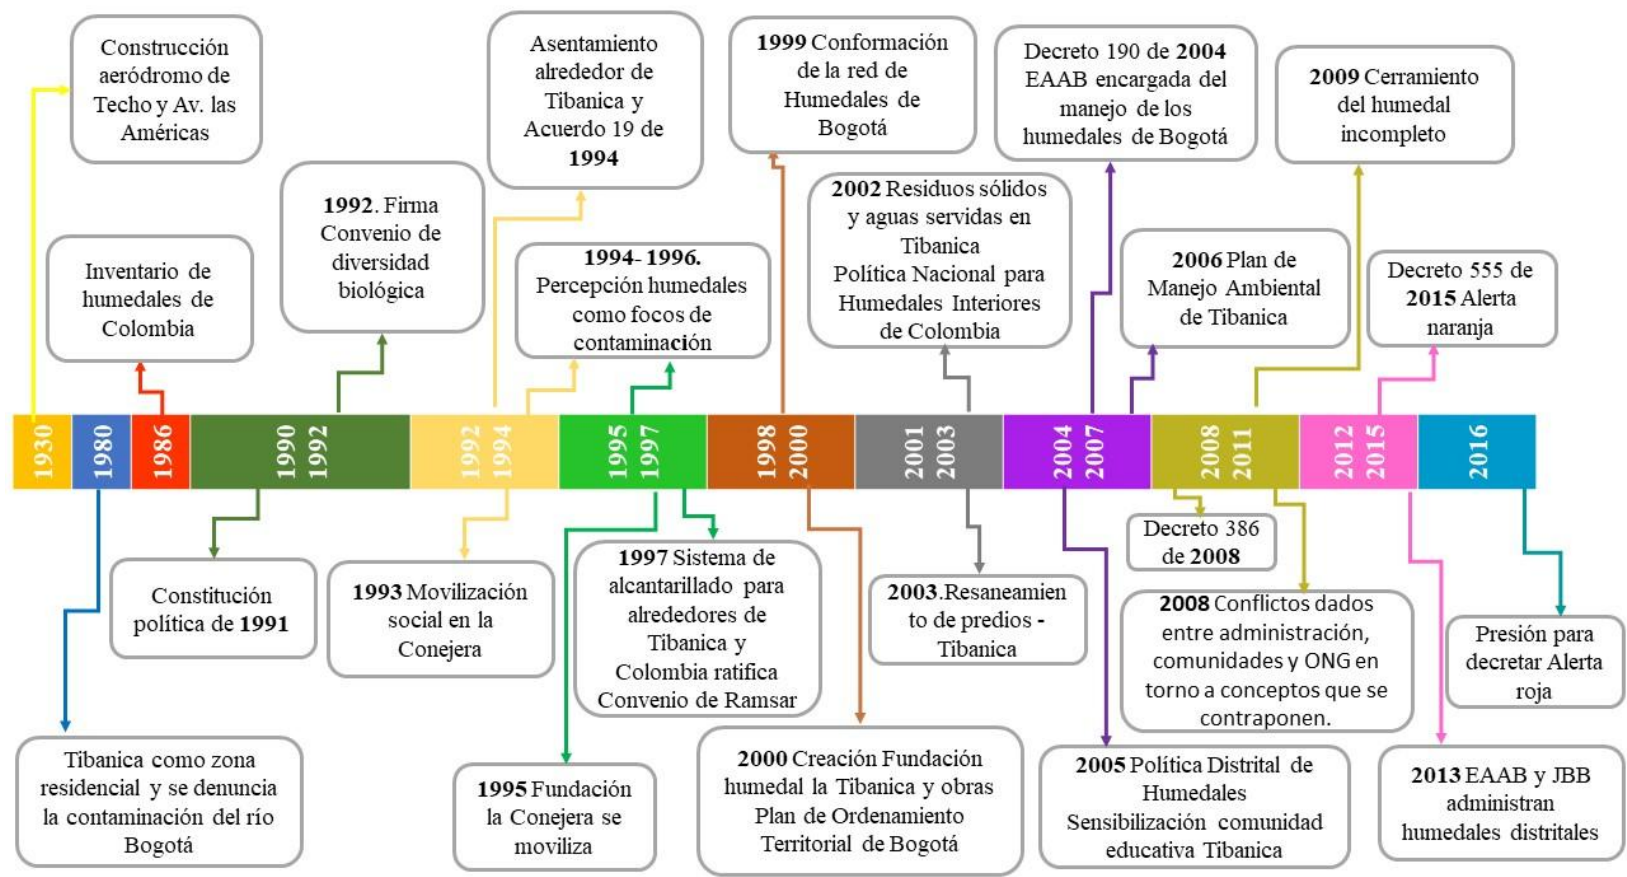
Construcción aeródromo de Techo y Av. las Américas

Inventario de humedales de Colombia

1992. Firma Convenio de diversidad biológica

Asentamiento alrededor de Tibanica y Acuerdo 19 de 1994

1994- 1996. Percepción humedales como focos de contaminación

1999 Conformación de la red de Humedales de Bogotá

2002 Residuos sólidos y aguas servidas en Tibanica
Política Nacional para Humedales Interiores de Colombia

Decreto 190 de 2004 EAAB encargada del manejo de los humedales de Bogotá

2006 Plan de Manejo Ambiental de Tibanica

2009 Cerramiento del humedal incompleto

Decreto 555 de 2015 Alerta naranja

1930 | 1980 | 1986 | 1990 1992 | 1992 1994 | 1995 1997 | 1998 2000 | 2001 2003 | 2004 2007 | 2008 2011 | 2012 2015 | 2016

Constitución política de 1991

1993 Movilización social en la Conejera

1997 Sistema de alcantarillado para alrededores de Tibanica y Colombia ratifica Convenio de Ramsar

2003.Resaneamiento de predios - Tibanica

Decreto 386 de 2008

2008 Conflictos dados entre administración, comunidades y ONG en torno a conceptos que se contraponen.

Presión para decretar Alerta roja

Tibanica como zona residencial y se denuncia la contaminación del río Bogotá

1995 Fundación la Conejera se moviliza

2000 Creación Fundación humedal la Tibanica y obras Plan de Ordenamiento Territorial de Bogotá

2005 Política Distrital de Humedales
Sensibilización comunidad educativa Tibanica

2013 EAAB y JBB administran humedales distritales